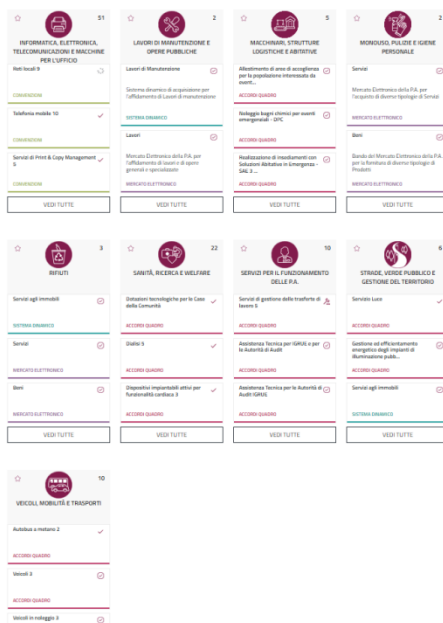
31
INFORMATICA, ELETTRONICA, TELECOMUNICAZIONI E MACCHINE PER L'UFFICIO

Reti locali 9
CONVENZIONE

Telefonia mobile 10
CONVENZIONE

Servizi di Print & Copy Management 5
CONVENZIONE

VEDI TUTTE

2
LAVORI DI MANUTENZIONE E OPERE PUBBLICHE

Lavori di Manutenzione
Sistema dinamico di acquisizione per l'affidamento di Lavori di manutenzione
SISTEMA DINAMICO

Lavori
Mercato Elettronico della P.A. per l'affidamento di lavori e di opere generali e specializzate
MERCATO ELETTRONICO

VEDI TUTTE

5
MACCHINARI, STRUTTURE LOGISTICHE E ABITATIVE

Allestimento di aree di accoglienza per la popolazione interessata da eventi...
ACCORDI QUADRO

Noleggio bagni chimici per eventi emergenziali - DPC
ACCORDI QUADRO

Realizzazione di insediamenti con Soluzioni Abitative in Emergenza - SAE 3 ...
ACCORDI QUADRO

VEDI TUTTE

2
MONOUSO, PULIZIE E IGIENE PERSONALE

Servizi
Mercato Elettronico della P.A. per l'acquisto di diverse tipologie di Servizi
MERCATO ELETTRONICO

Beni
Bando del Mercato Elettronico della P.A. per la fornitura di diverse tipologie di Prodotti
MERCATO ELETTRONICO

VEDI TUTTE

3
RIFIUTI

Servizi agli immobili
SISTEMA DINAMICO

Servizi
MERCATO ELETTRONICO

Beni
MERCATO ELETTRONICO

VEDI TUTTE

22
SANITÀ, RICERCA E WELFARE

Dotazioni tecnologiche per le Case della Comunità
ACCORDI QUADRO

Dialisi 5
ACCORDI QUADRO

Dispositivi impiantabili attivi per funzionalità cardiaca 3
ACCORDI QUADRO

VEDI TUTTE

10
SERVIZI PER IL FUNZIONAMENTO DELLE P.A.

Servizi di gestione delle trasferte di lavoro 5
ACCORDI QUADRO

Assistenza Tecnica per IGRUE e per le Autorità di Audit
ACCORDI QUADRO

Assistenza Tecnica per le Autorità di Audit IGRUE
ACCORDI QUADRO

VEDI TUTTE

6
STRADE, VERDE PUBBLICO E GESTIONE DEL TERRITORIO

Servizio Luce
ACCORDI QUADRO

Gestione ed efficientamento energetico degli impianti di illuminazione pubb...
ACCORDI QUADRO

Servizi agli immobili
SISTEMA DINAMICO

VEDI TUTTE

10
VEICOLI, MOBILITÀ E TRASPORTI

Autobus a metano 2
ACCORDI QUADRO

Veicoli 3
ACCORDI QUADRO

Veicoli in noleggio 3